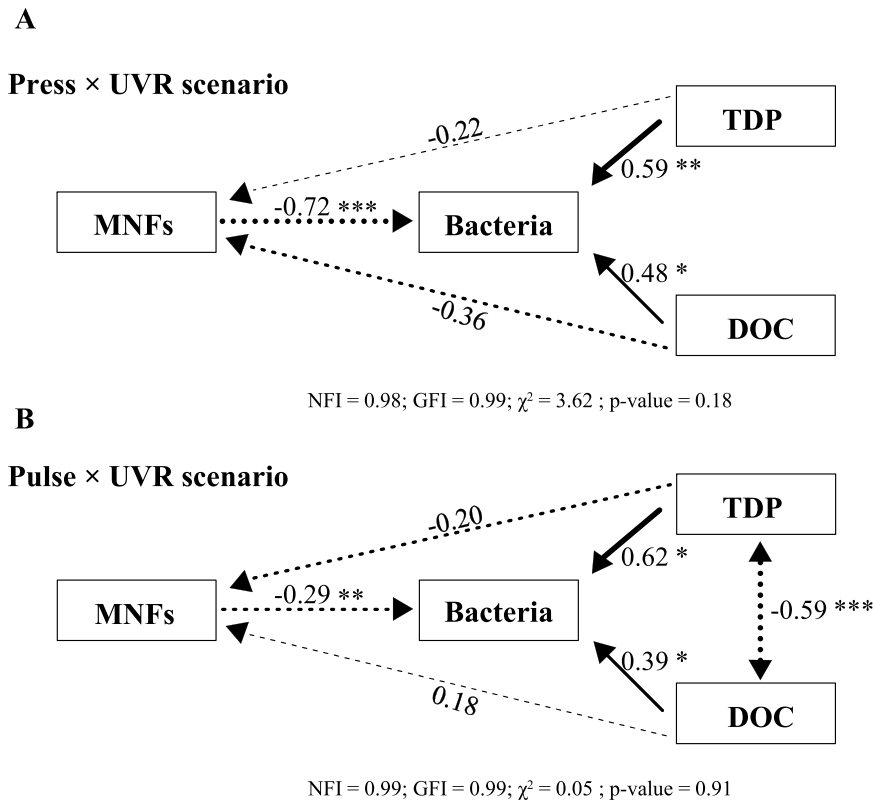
A

Press × UVR scenario

-0.22

TDP

0.59 **

MNFs

-0.72 ***

Bacteria

0.48 *

-0.36

DOC

NFI = 0.98; GFI = 0.99; $\chi^2$ = 3.62 ; p-value = 0.18

B

Pulse × UVR scenario

-0.20

TDP

0.62 *

MNFs

-0.29 **

Bacteria

-0.59 ***

0.39 *

0.18

DOC

NFI = 0.99; GFI = 0.99; $\chi^2$ = 0.05 ; p-value = 0.91